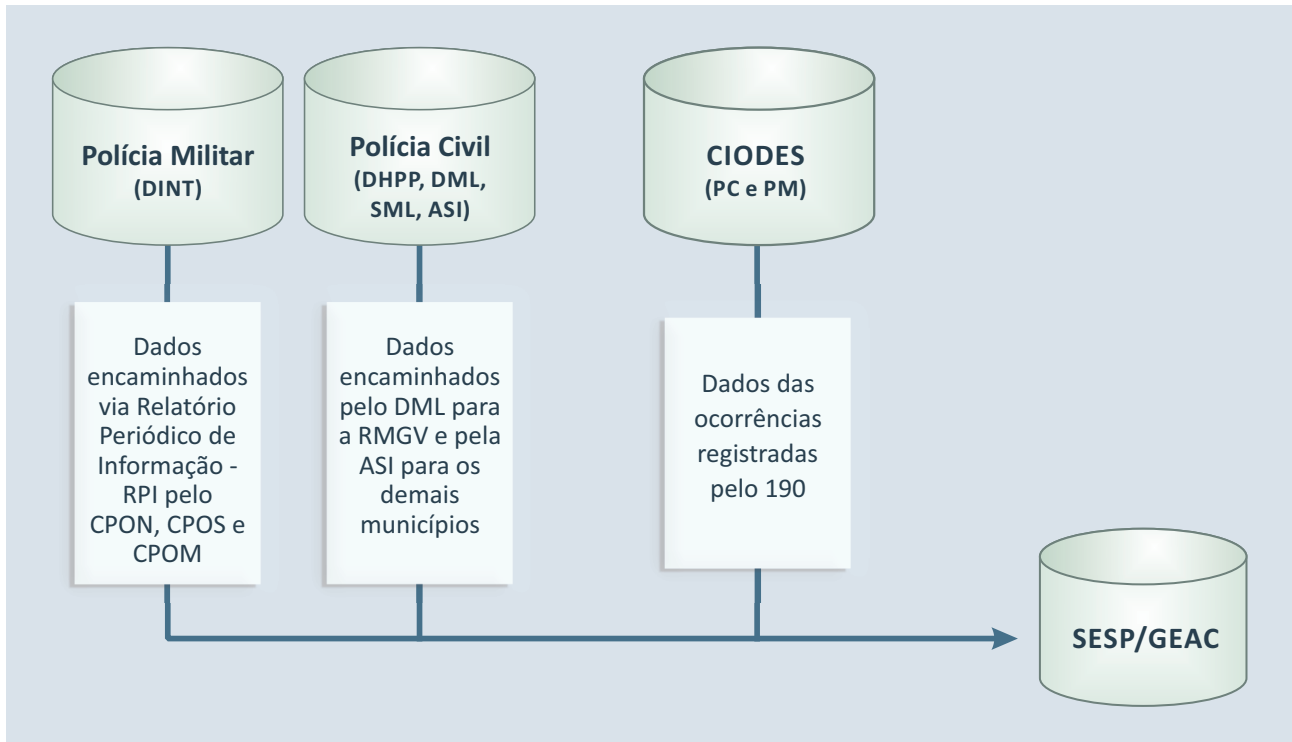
Polícia Militar
(DINT)

Polícia Civil
(DHPP, DML, SML, ASI)

CIODES
(PC e PM)

Dados encaminhados via Relatório Periódico de Informação - RPI pelo CPON, CPOS e CPOM

Dados encaminhados pelo DML para a RMGV e pela ASI para os demais municípios

Dados das ocorrências registradas pelo 190

SESP/GEAC